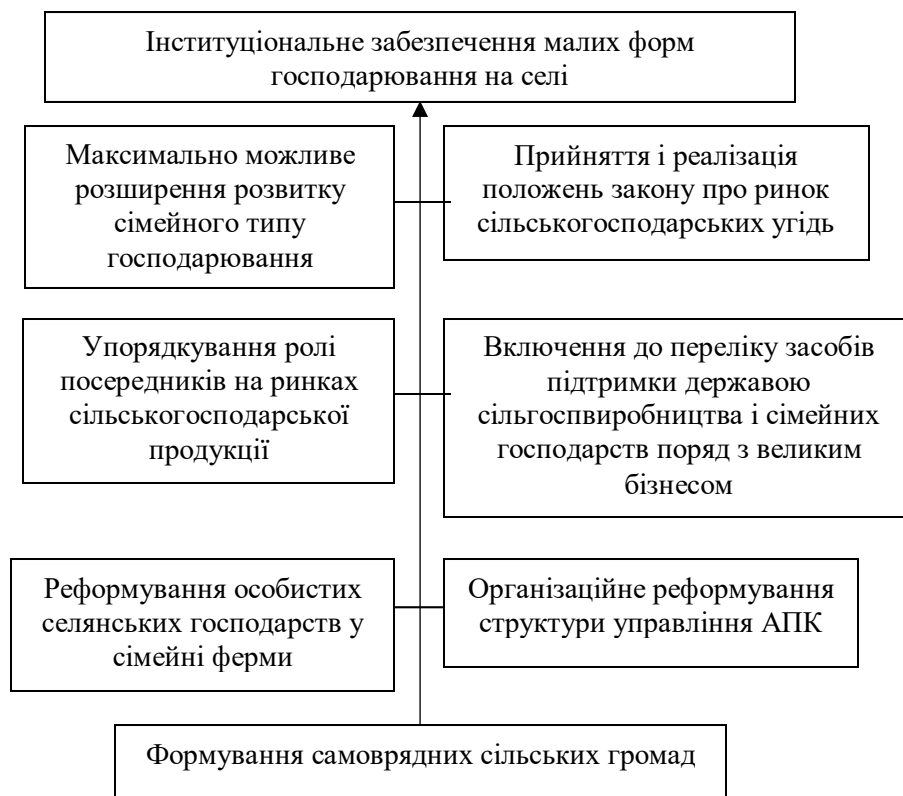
Інституціональне забезпечення малих форм господарювання на селі

Максимально можливе розширення розвитку сімейного типу господарювання

Прийняття і реалізація положень закону про ринок сільськогосподарських угідь

Упорядкування ролі посередників на ринках сільськогосподарської продукції

Включення до переліку засобів підтримки державою сільгоспвиробництва і сімейних господарств поряд з великим бізнесом

Реформування особистих селянських господарств у сімейні ферми

Організаційне реформування структури управління АПК

Формування самоврядних сільських громад